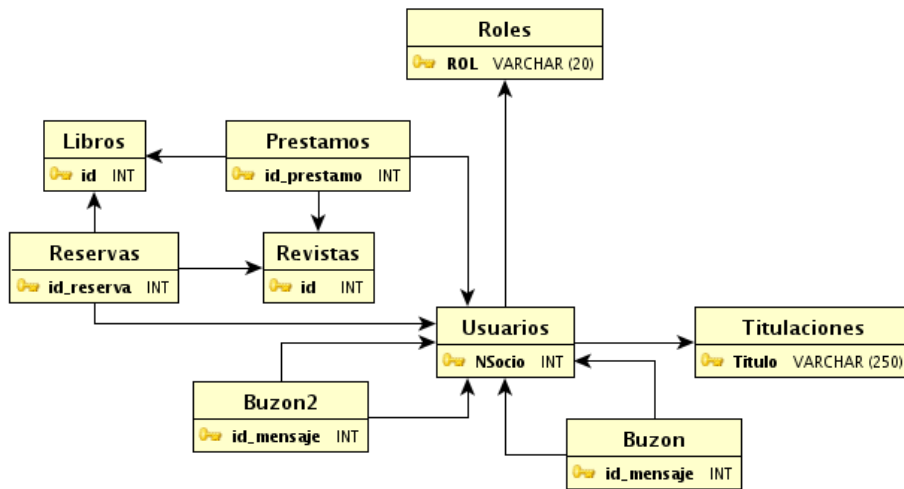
Roles
ROL VARCHAR (20)

Libros
id INT

Prestamos
id_prestamo INT

Reservas
id_reserva INT

Revistas
id INT

Usuarios
NSocio INT

Titulaciones
Titulo VARCHAR (250)

Buzon2
id_mensaje INT

Buzon
id_mensaje INT